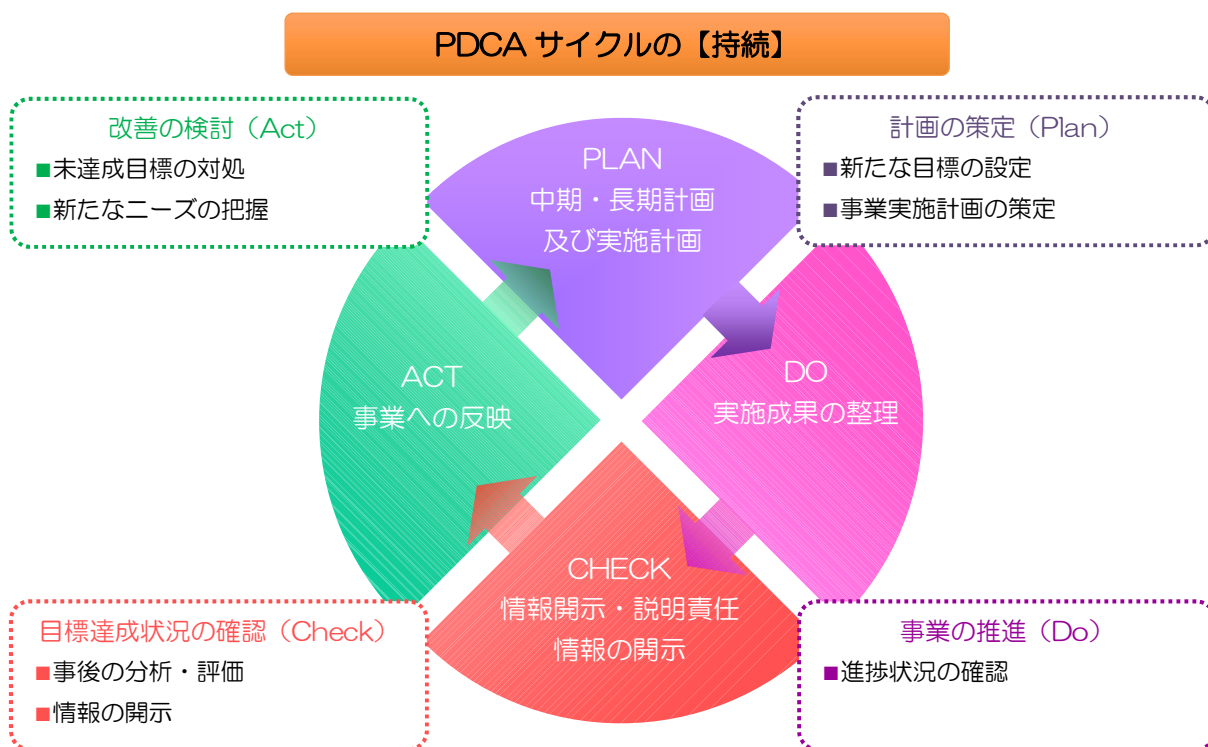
PDCA サイクルの【持続】

改善の検討（Act）
■未達成目標の対処
■新たなニーズの把握

計画の策定（Plan）
■新たな目標の設定
■事業実施計画の策定

PLAN
中期・長期計画
及び実施計画

ACT
事業への反映

DO
実施成果の整理

CHECK
情報開示・説明責任
情報の開示

目標達成状況の確認（Check）
■事後の分析・評価
■情報の開示

事業の推進（Do）
■進捗状況の確認